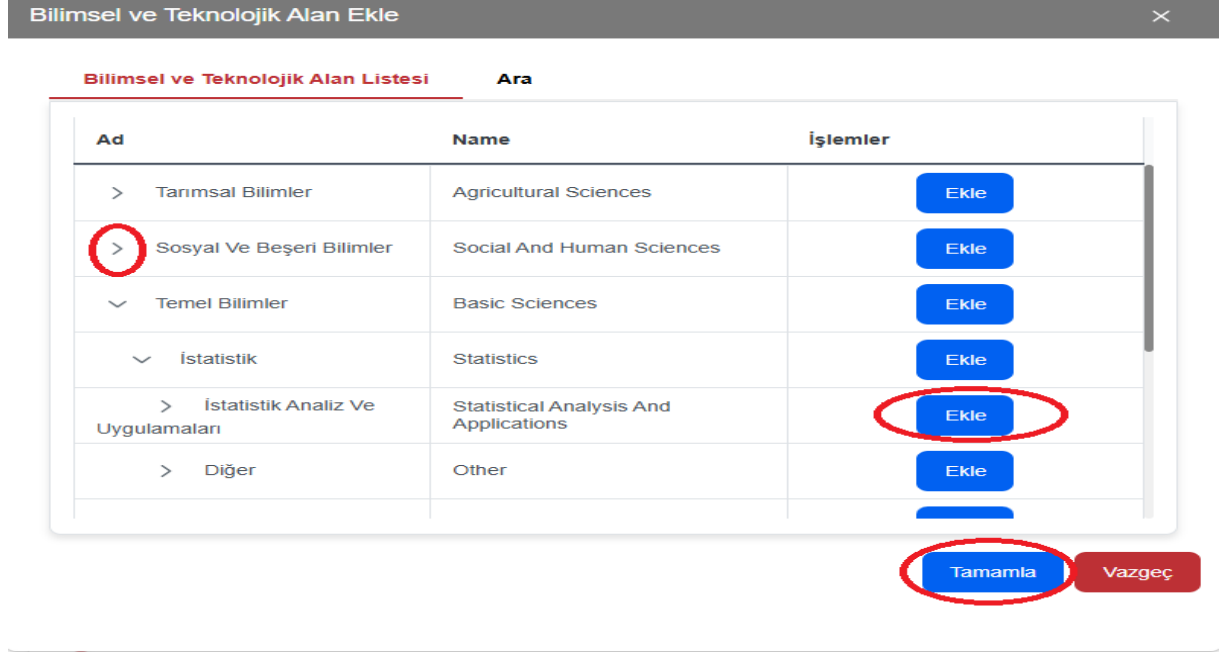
Bilimsel ve Teknolojik Alan Ekle ×

Bilimsel ve Teknolojik Alan Listesi Ara

| Ad | Name | İşlemler |
|---|---|---|
| > Tarımsal Bilimler | Agricultural Sciences | Ekle |
| > Sosyal Ve Beşeri Bilimler | Social And Human Sciences | Ekle |
| ﹀ Temel Bilimler | Basic Sciences | Ekle |
| ﹀ İstatistik | Statistics | Ekle |
| > İstatistik Analiz Ve Uygulamaları | Statistical Analysis And Applications | Ekle |
| > Diğer | Other | Ekle |

Tamamla Vazgeç